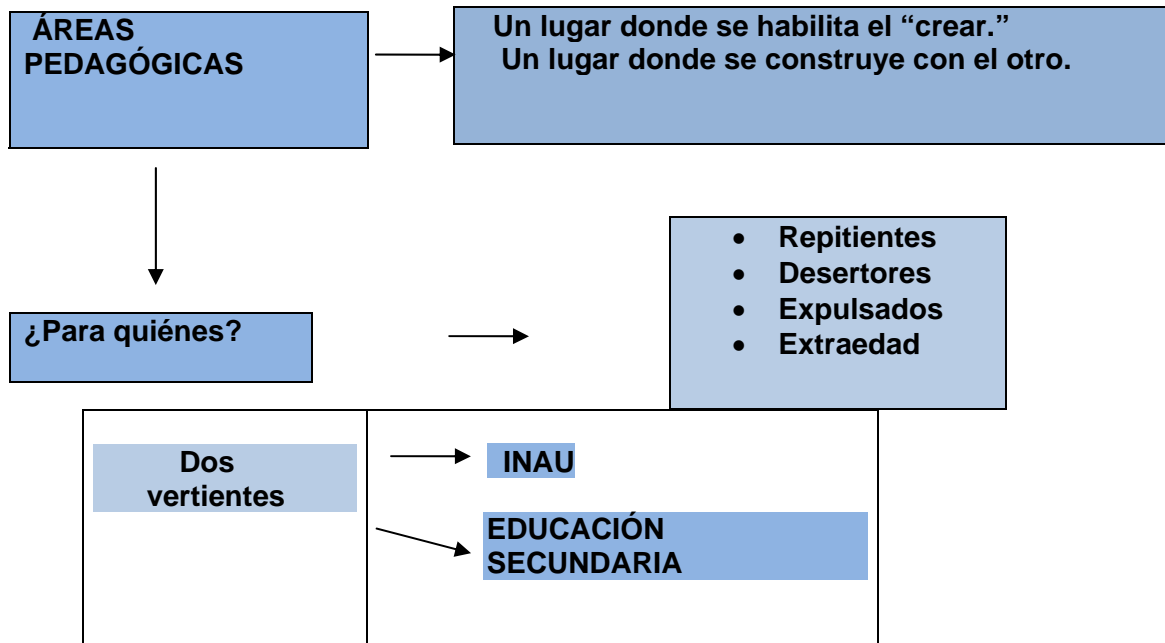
ÁREAS PEDAGÓGICAS

Un lugar donde se habilita el "crear."
Un lugar donde se construye con el otro.

¿Para quiénes?

- Repitientes
- Desertores
- Expulsados
- Extraedad

Dos vertientes

INAU

EDUCACIÓN SECUNDARIA